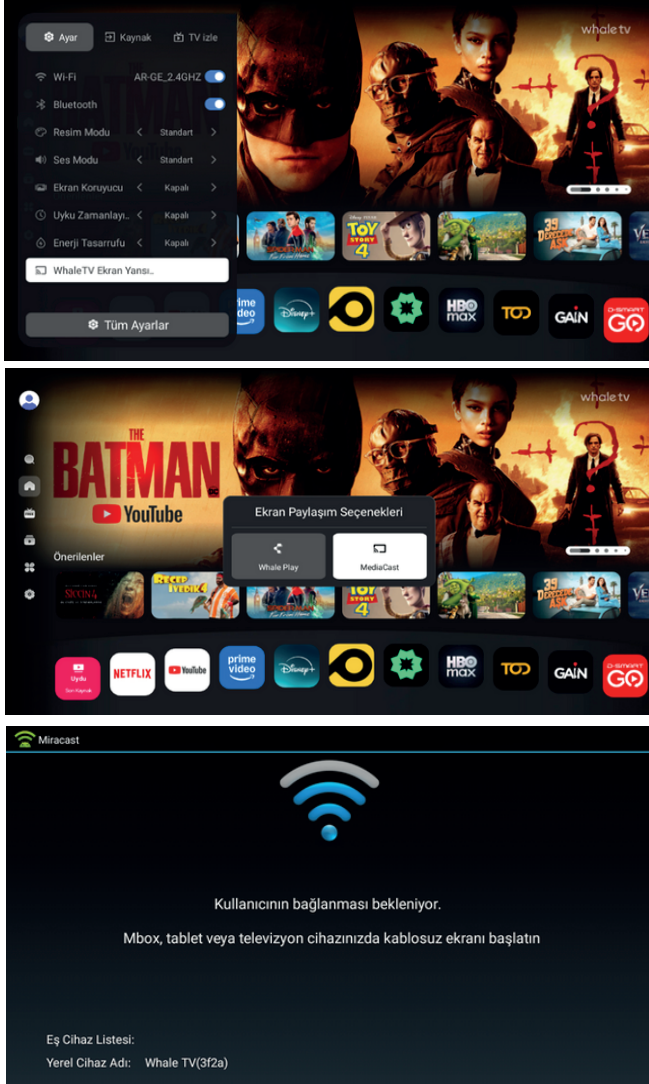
Ayar
Kaynak
TV izle
Wi-Fi AR-GE_2.4GHZ
Bluetooth
Resim Modu < Standart >
Ses Modu < Standart >
Ekran Koruyucu < Kapalı >
Uyku Zamanlayı.. < Kapalı >
Enerji Tasarrufu < Kapalı >
WhaleTV Ekran Yansı..
Tüm Ayarlar

whale tv

TOY STORY 4
39 DERECEDE AŞK
prime video
Disney+
HBO max
TOD
GAIN
D-SMART GO

whale tv

THE BATMAN
YouTube
Önerilenler
Ekran Paylaşım Seçenekleri
Whale Play
MediaCast
RECEP İVEDİK 4
TOY STORY 4
39 DERECEDE AŞK
Uydu
Son Kaynak
NETFLIX
YouTube
prime video
Disney+
HBO max
TOD
GAIN
D-SMART GO

Miracast

Kullanıcının bağlanması bekleniyor.

Mbox, tablet veya televizyon cihazınızda kablosuz ekranı başlatın

Eş Cihaz Listesi:
Yerel Cihaz Adı: Whale TV(3f2a)